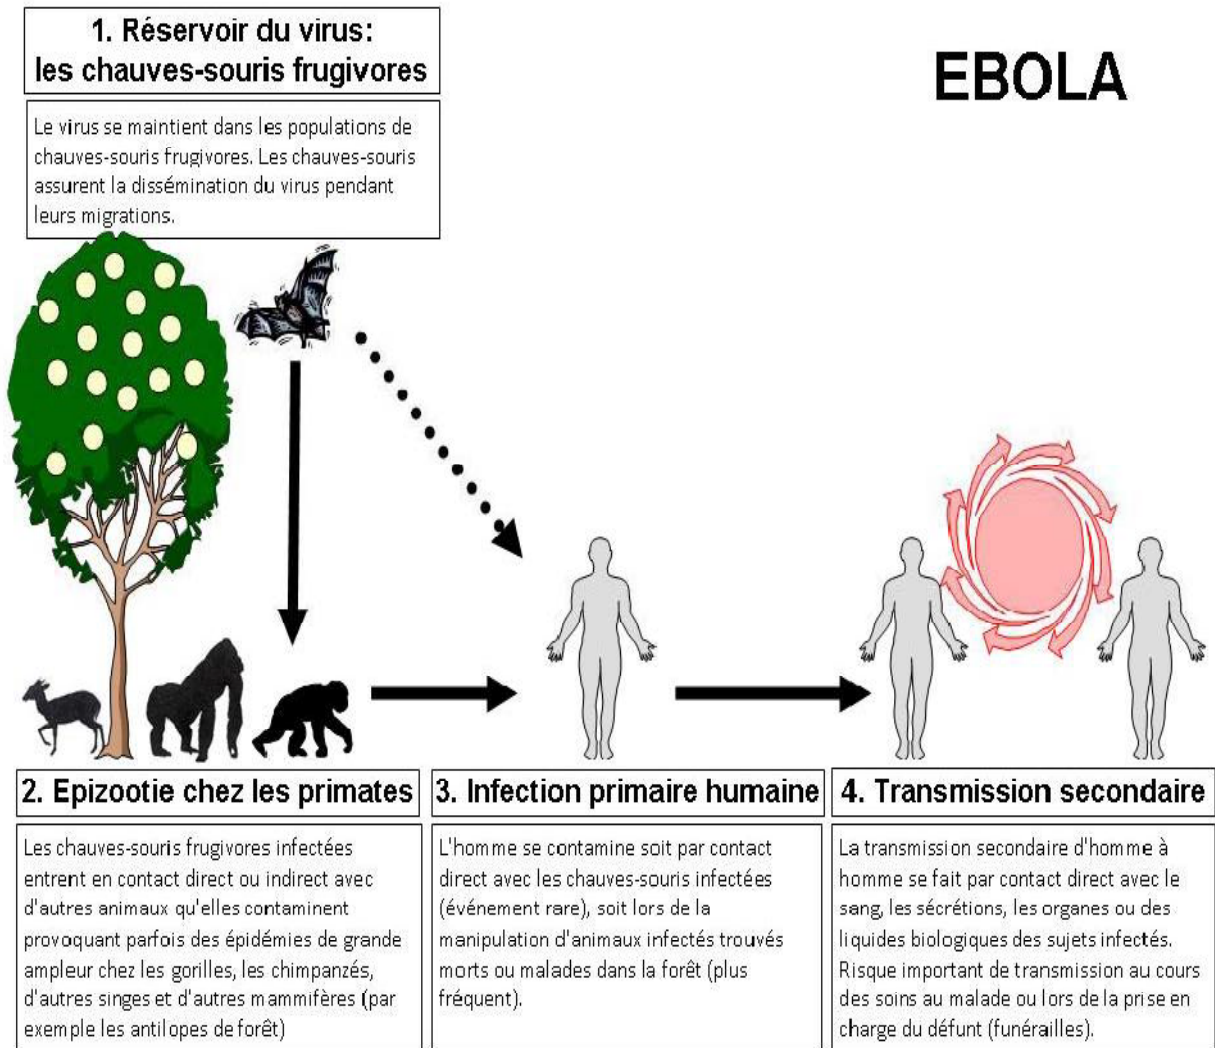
1. Réservoir du virus: les chauves-souris frugivores

Le virus se maintient dans les populations de chauves-souris frugivores. Les chauves-souris assurent la dissémination du virus pendant leurs migrations.

EBOLA

2. Epizootie chez les primates

Les chauves-souris frugivores infectées entrent en contact direct ou indirect avec d'autres animaux qu'elles contaminent provoquant parfois des épidémies de grande ampleur chez les gorilles, les chimpanzés, d'autres singes et d'autres mammifères (par exemple les antilopes de forêt)

3. Infection primaire humaine

L'homme se contamine soit par contact direct avec les chauves-souris infectées (événement rare), soit lors de la manipulation d'animaux infectés trouvés morts ou malades dans la forêt (plus fréquent).

4. Transmission secondaire

La transmission secondaire d'homme à homme se fait par contact direct avec le sang, les sécrétions, les organes ou des liquides biologiques des sujets infectés. Risque important de transmission au cours des soins au malade ou lors de la prise en charge du défunt (funérailles).